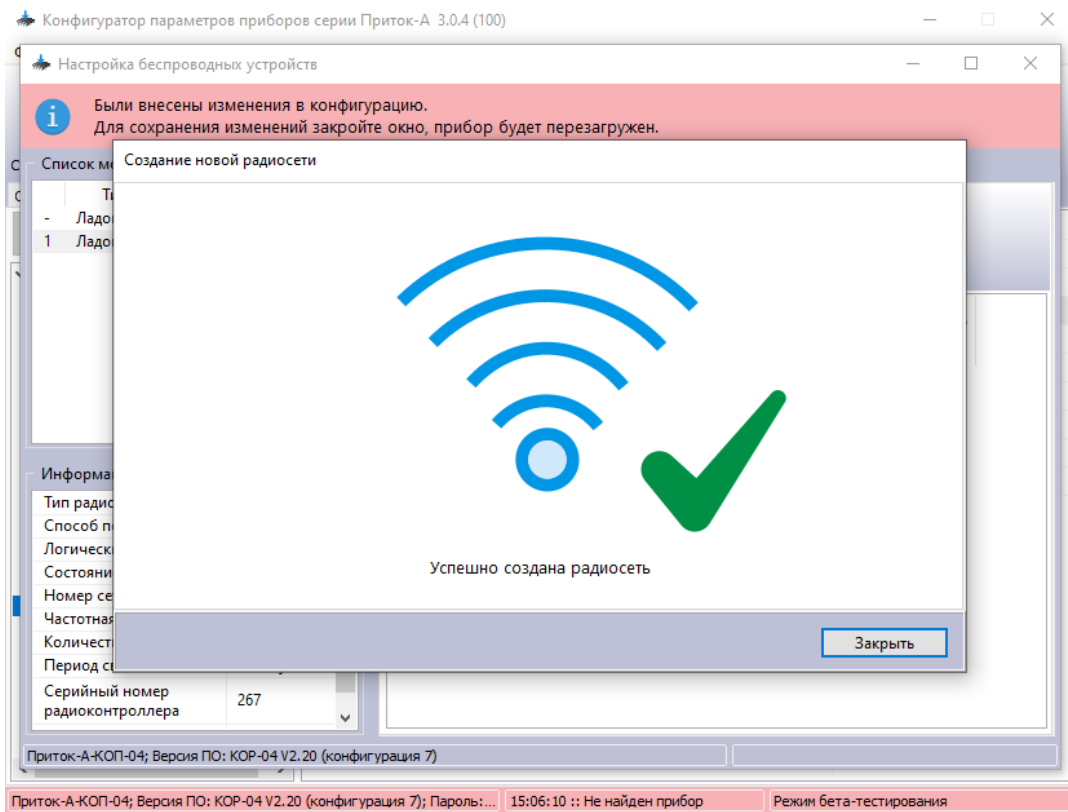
Конфигуратор параметров приборов серии Приток-А 3.0.4 (100)

Настройка беспроводных устройств

Были внесены изменения в конфигурацию.
Для сохранения изменений закройте окно, прибор будет перезагружен.

Список м

Т

- Ладо

1 Ладо

Создание новой радиосети

Успешно создана радиосеть

Закрыть

Информа

Тип радис

Способ п

Логическ

Состояни

Номер се

Частотная

Количест

Период с

Серийный номер радиоконтроллера | 267

Приток-А-КОП-04; Версия ПО: KOP-04 V2.20 (конфигурация 7)

Приток-А-КОП-04; Версия ПО: KOP-04 V2.20 (конфигурация 7); Пароль:... | 15:06:10 :: Не найден прибор | Режим бета-тестирования